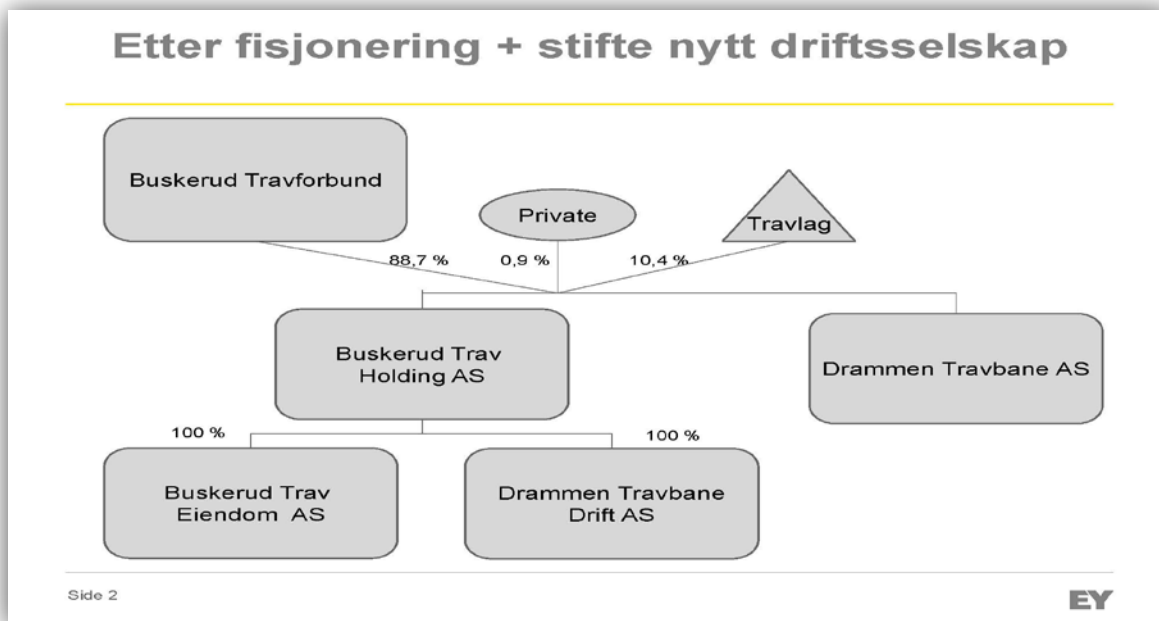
Etter fisjonering + stifte nytt driftsselskap

Buskerud Travforbund

Private

Travlag

88,7 %

0,9 %

10,4 %

Buskerud Trav Holding AS

Drammen Travbane AS

100 %

100 %

Buskerud Trav Eiendom AS

Drammen Travbane Drift AS

Side 2

EY